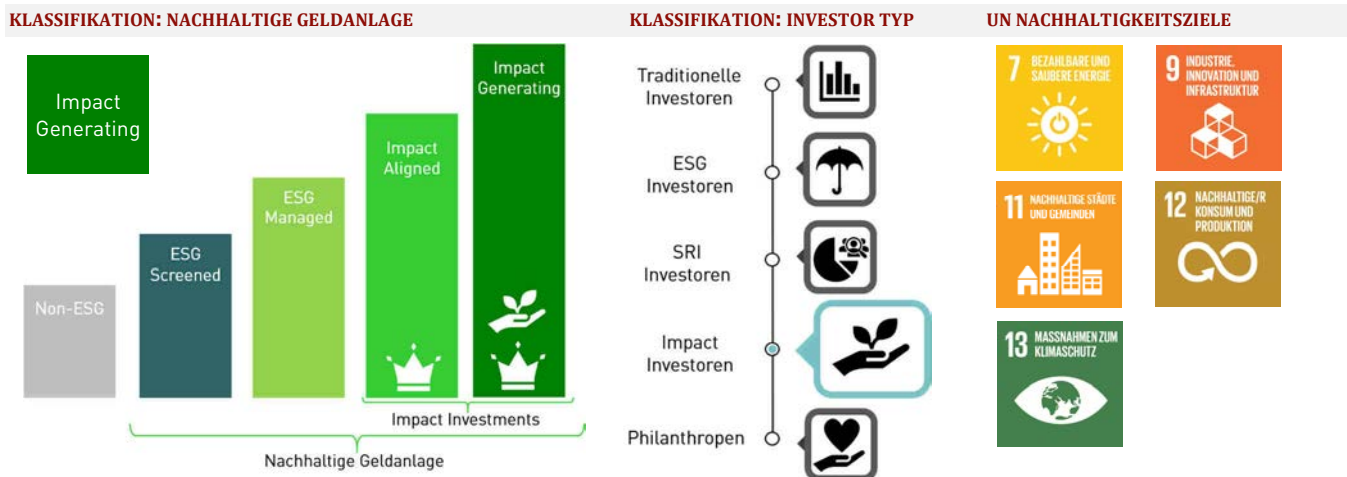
KLASSIFIKATION: NACHHALTIGE GELDANLAGE

Impact Generating

Non-ESG

ESG Screened

ESG Managed

Impact Aligned

Impact Generating

Impact Investments

Nachhaltige Geldanlage

KLASSIFIKATION: INVESTOR TYP

Traditionelle Investoren

ESG Investoren

SRI Investoren

Impact Investoren

Philanthropen

UN NACHHALTIGKEITSZIELE

7 BEZAHLBARE UND SAUBERE ENERGIE

9 INDUSTRIE, INNOVATION UND INFRASTRUKTUR

11 NACHHALTIGE STÄDTE UND GEMEINDEN

12 NACHHALTIGE/R KONSUM UND PRODUKTION

13 MASSNAHMEN ZUM KLIMASCHUTZ